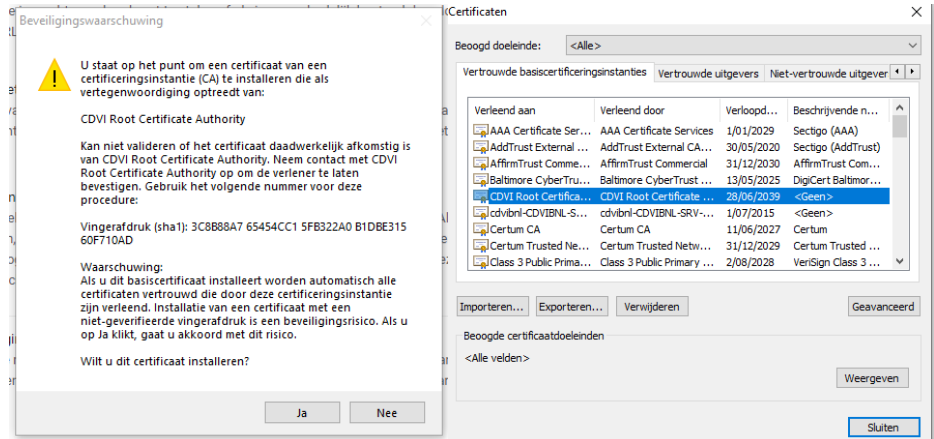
Beveiligingswaarschuwing

U staat op het punt om een certificaat van een certificeringsinstantie (CA) te installeren die als vertegenwoordiging optreedt van:

CDVI Root Certificate Authority

Kan niet valideren of het certificaat daadwerkelijk afkomstig is van CDVI Root Certificate Authority. Neem contact met CDVI Root Certificate Authority op om de verlener te laten bevestigen. Gebruik het volgende nummer voor deze procedure:

Vingerafdruk (sha1): 3C8B88A7 65454CC1 5FB322A0 B1DBE315 60F710AD

Waarschuwing:
Als u dit basiscertificaat installeert worden automatisch alle certificaten vertrouwd die door deze certificeringsinstantie zijn verleend. Installatie van een certificaat met een niet-geverifieerde vingerafdruk is een beveiligingsrisico. Als u op Ja klikt, gaat u akkoord met dit risico.

Wilt u dit certificaat installeren?

Ja
Nee

Certificaten

Beoogd doeleinde: <Alle>

Vertrouwde basiscertificeringsinstanties | Vertrouwde uitgevers | Niet-vertrouwde uitgever

| Verleend aan | Verleend door | Verloopd... | Beschrijvende n... |
|---|---|---|---|
| AAA Certificate Ser... | AAA Certificate Services | 1/01/2029 | Sectigo (AAA) |
| AddTrust External ... | AddTrust External CA... | 30/05/2020 | Sectigo (AddTrust) |
| AffirmTrust Comme... | AffirmTrust Commercial | 31/12/2030 | AffirmTrust Com... |
| Baltimore CyberTrus... | Baltimore CyberTrust ... | 13/05/2025 | DigiCert Baltimor... |
| CDVI Root Certifica... | CDVI Root Certificate ... | 28/06/2039 | <Geen> |
| cdvibnl-CDVIBNL-S... | cdvibnl-CDVIBNL-SRV-... | 1/07/2015 | <Geen> |
| Certum CA | Certum CA | 11/06/2027 | Certum |
| Certum Trusted Ne... | Certum Trusted Netw... | 31/12/2029 | Certum Trusted ... |
| Class 3 Public Prima... | Class 3 Public Primary ... | 2/08/2028 | VeriSign Class 3 ... |

Importeren... Exporteren... Verwijderen Geavanceerd

Beoogde certificaatdoeleinden
<Alle velden>
Weergeven

Sluiten